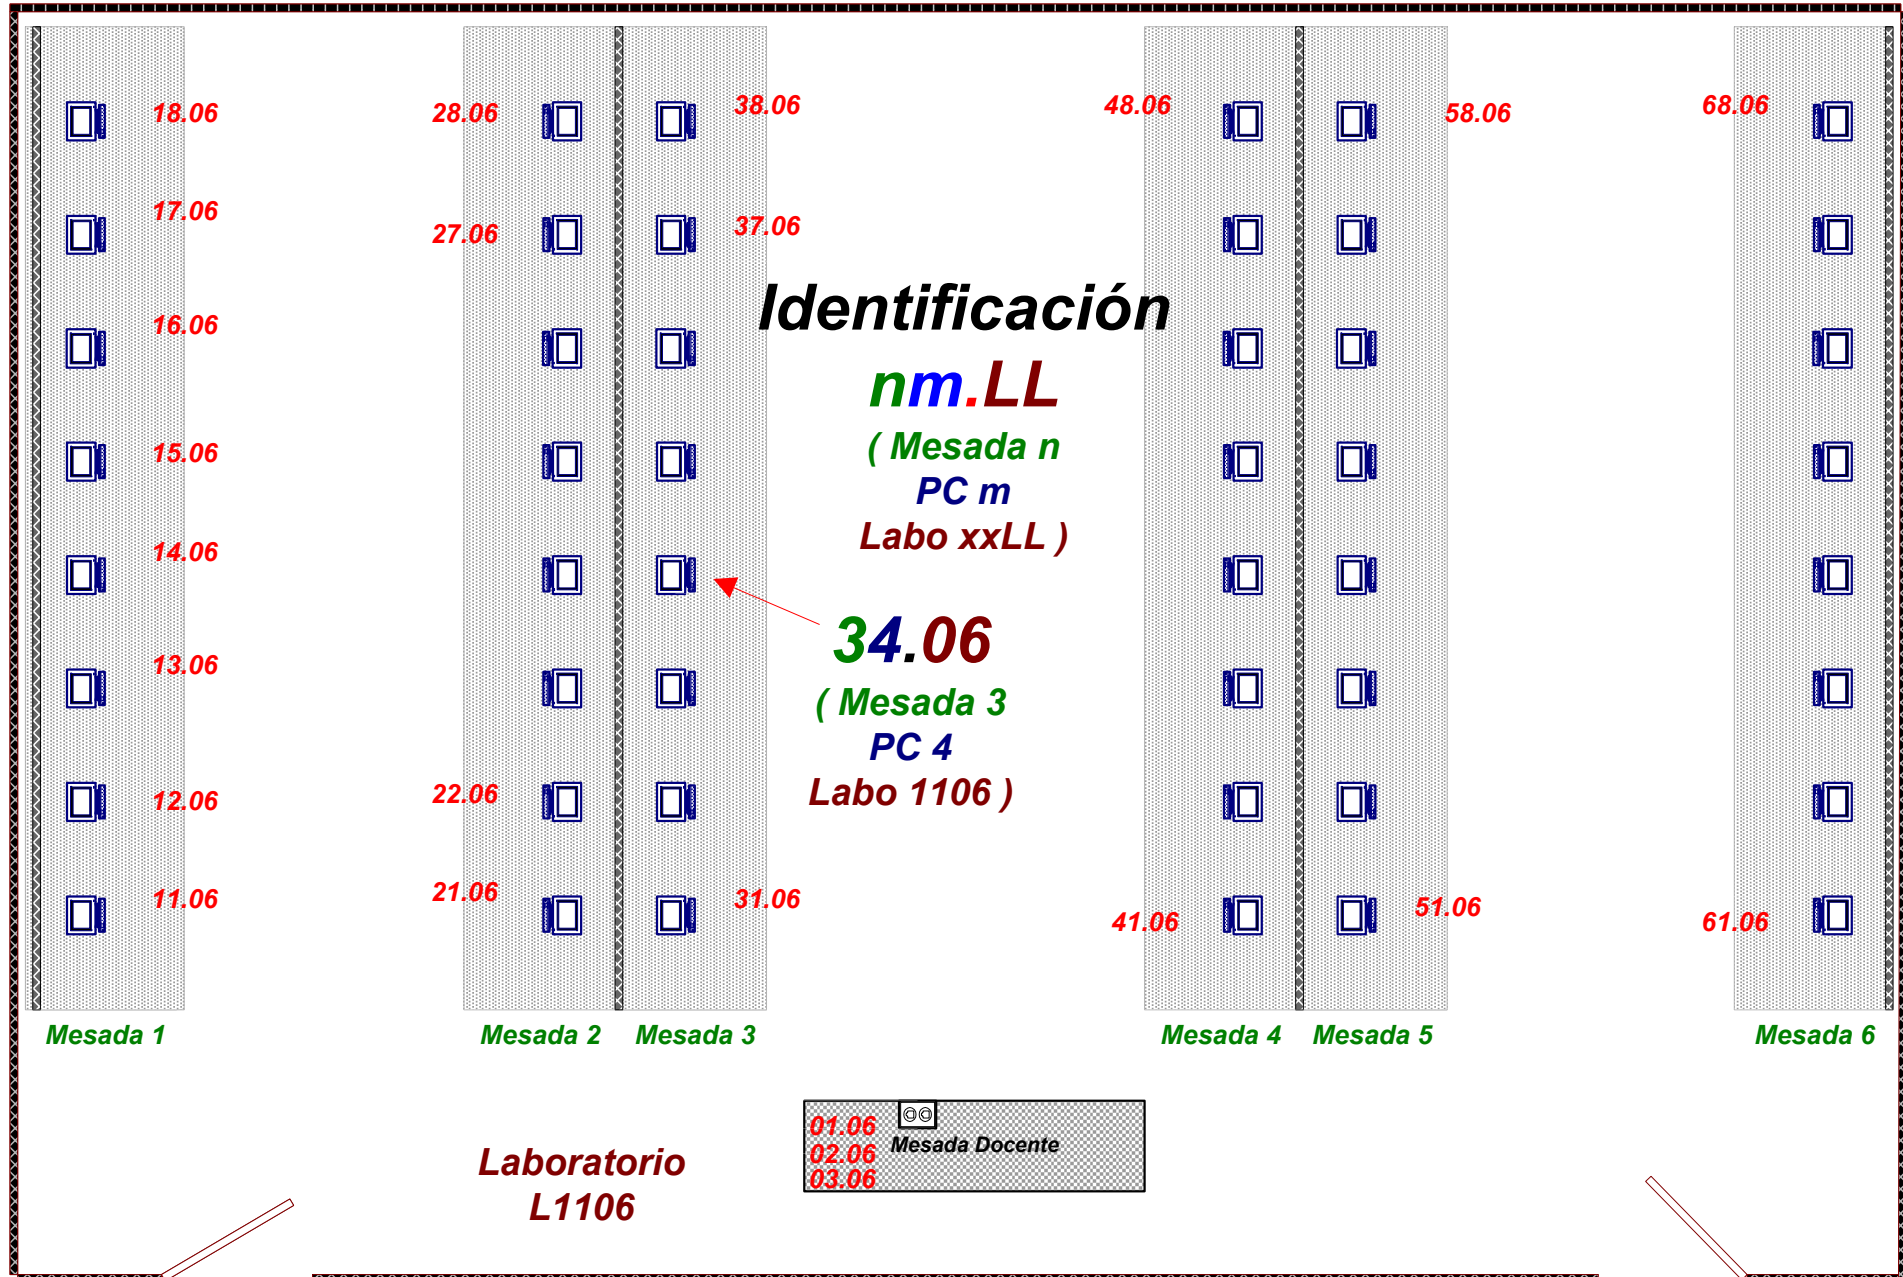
18.06
17.06
16.06
15.06
14.06
13.06
12.06
11.06

28.06
27.06
22.06
21.06

38.06
37.06
31.06

Identificación
nm.LL
( Mesada n
PC m
Labo xxLL )

34.06
( Mesada 3
PC 4
Labo 1106 )

48.06
41.06

58.06
51.06

68.06
61.06

Mesada 1
Mesada 2
Mesada 3
Mesada 4
Mesada 5
Mesada 6

Laboratorio
L1106

01.06
02.06
03.06
Mesada Docente